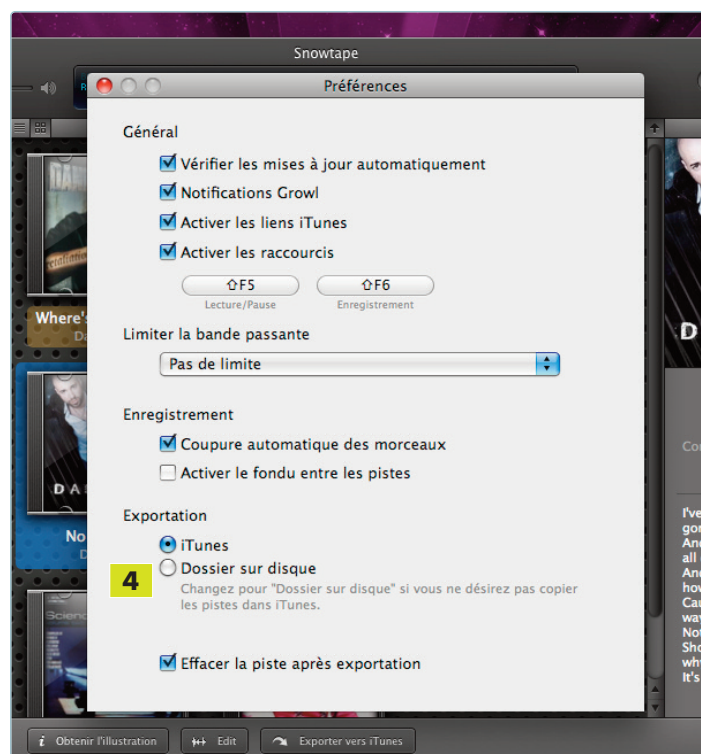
Snowtape

Préférences

Général

Vérifier les mises à jour automatiquement

Notifications Growl

Activer les liens iTunes

Activer les raccourcis

⇧F5
Lecture/Pause

⇧F6
Enregistrement

Limiter la bande passante

Pas de limite

Enregistrement

Coupure automatique des morceaux

Activer le fondu entre les pistes

Exportation

iTunes

Dossier sur disque

Changez pour "Dossier sur disque" si vous ne désirez pas copier les pistes dans iTunes.

4

Effacer la piste après exportation

Where's

No

DA

D

Co

I've
gor
And
all
And
how
Car
way
Not
Sho
wh
It's

Obtenir l'illustration

Edit

Exporter vers iTunes